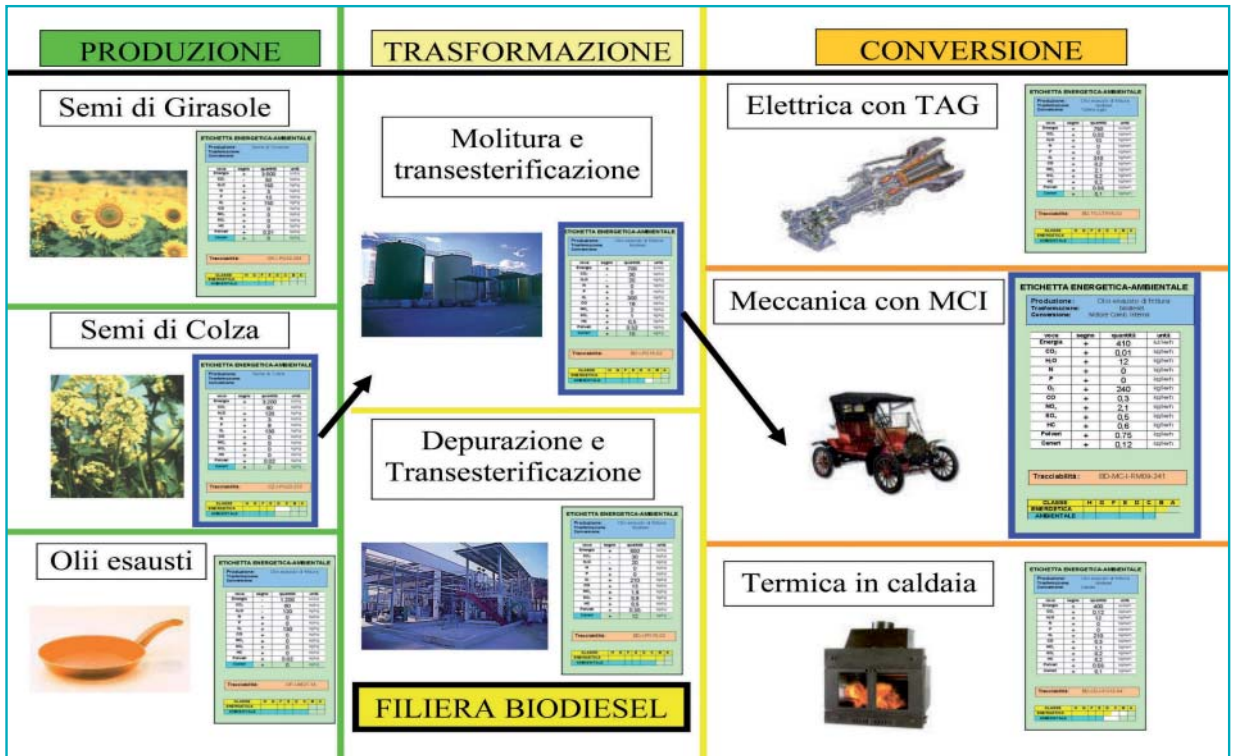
PRODUZIONE

TRASFORMAZIONE

CONVERSIONE

Semi di Girasole

ETICHETTA ENERGETICA-AMBIENTALE

Molitura e transesterificazione

ETICHETTA ENERGETICA-AMBIENTALE

Elettrica con TAG

ETICHETTA ENERGETICA-AMBIENTALE

Semi di Colza

ETICHETTA ENERGETICA-AMBIENTALE

Meccanica con MCI

ETICHETTA ENERGETICA-AMBIENTALE

Produzione: Olio esausto di frittura
Trasformazione: biodiesel
Conversione: Motore Comb. interna

| voce | segno | quantità | unità |
|---|---|---|---|
| Energia | + | 410 | kJ/kWh |
| $CO_2$ | + | 0,01 | kg/kWh |
| $H_2O$ | + | 12 | kg/kWh |
| N | + | 0 | kg/kWh |
| P | + | 0 | kg/kWh |
| $O_2$ | + | 340 | kg/kWh |
| CO | + | 0,3 | kg/kWh |
| $NO_x$ | + | 2,1 | kg/kWh |
| $SO_x$ | + | 0,5 | kg/kWh |
| HC | + | 0,6 | kg/kWh |
| Polveri | + | 0,75 | kg/kWh |
| Ceneri | + | 0,12 | kg/kWh |

Tracciabilità: BD-MC-I-RM09-341

CLASSE ENERGETICA AMBIENTALE

Depurazione e Transesterificazione

ETICHETTA ENERGETICA-AMBIENTALE

Olii esausti

ETICHETTA ENERGETICA-AMBIENTALE

Termica in caldaia

ETICHETTA ENERGETICA-AMBIENTALE

FILIERA BIODIESEL